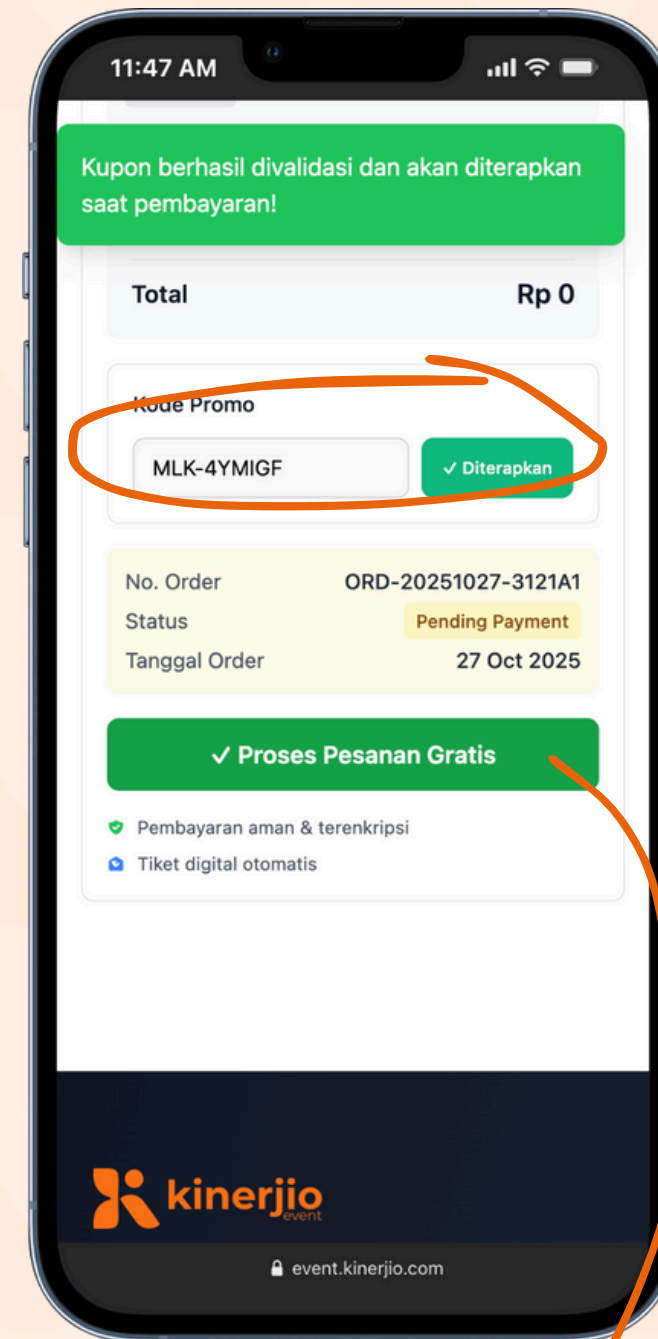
11:47 AM

Kupon berhasil divalidasi dan akan diterapkan saat pembayaran!

Total Rp 0

Kode Promo

MLK-4YMIGF

✓ Diterapkan

No. Order ORD-20251027-3121A1

Status Pending Payment

Tanggal Order 27 Oct 2025

✓ Proses Pesanan Gratis

Pembayaran aman & terenkripsi

Tiket digital otomatis

kinerjio event

event.kinerjio.com